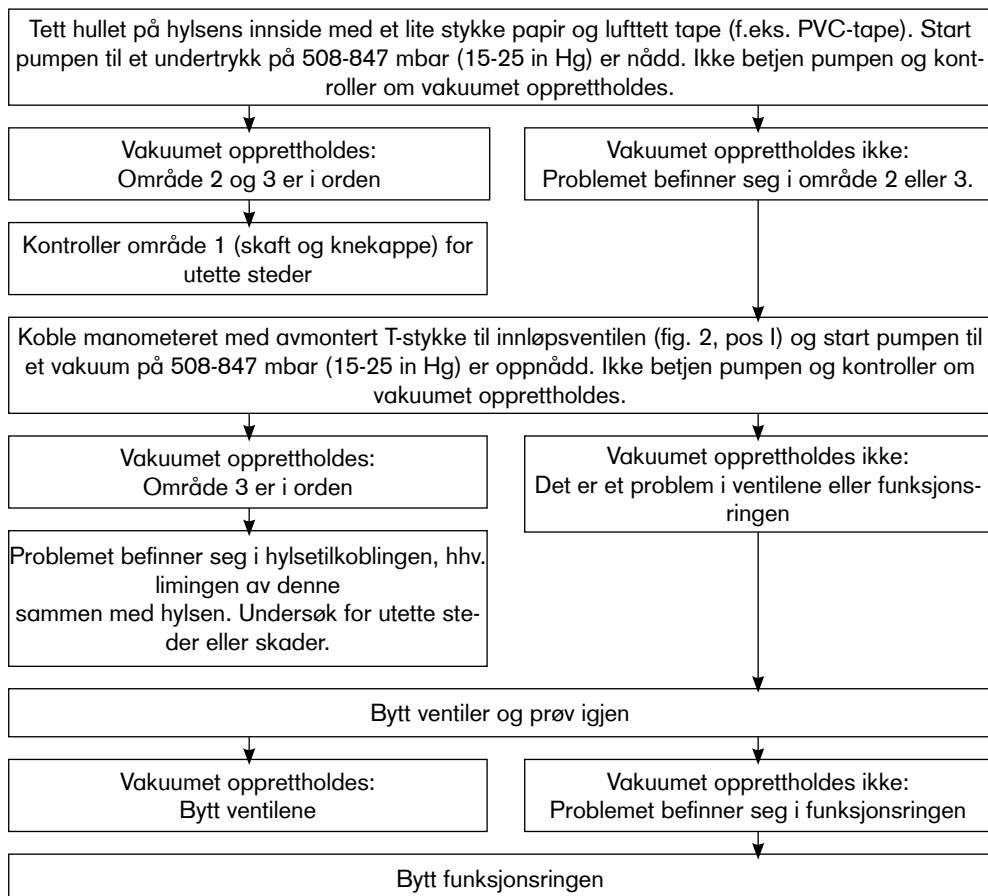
Tett hullet på hylsens innside med et lite stykke papir og lufttett tape (f.eks. PVC-tape). Start pumpen til et undertrykk på 508-847 mbar (15-25 in Hg) er nådd. Ikke betjen pumpen og kontroller om vakuumet opprettholdes.

Vakuumet opprettholdes:
Område 2 og 3 er i orden

Vakuumet opprettholdes ikke:
Problemet befinner seg i område 2 eller 3.

Kontroller område 1 (skaft og knekappe) for utette steder

Koble manometeret med avmontert T-stykke til innløpsventilen (fig. 2, pos I) og start pumpen til et vakuum på 508-847 mbar (15-25 in Hg) er oppnådd. Ikke betjen pumpen og kontroller om vakuumet opprettholdes.

Vakuumet opprettholdes:
Område 3 er i orden

Vakuumet opprettholdes ikke:
Det er et problem i ventilene eller funksjonsringen

Problemet befinner seg i hylsetilkoblingen, hhv. limingen av denne sammen med hylsen. Undersøk for utette steder eller skader.

Bytt ventiler og prøv igjen

Vakuumet opprettholdes:
Bytt ventilene

Vakuumet opprettholdes ikke:
Problemet befinner seg i funksjonsringen

Bytt funksjonsringen